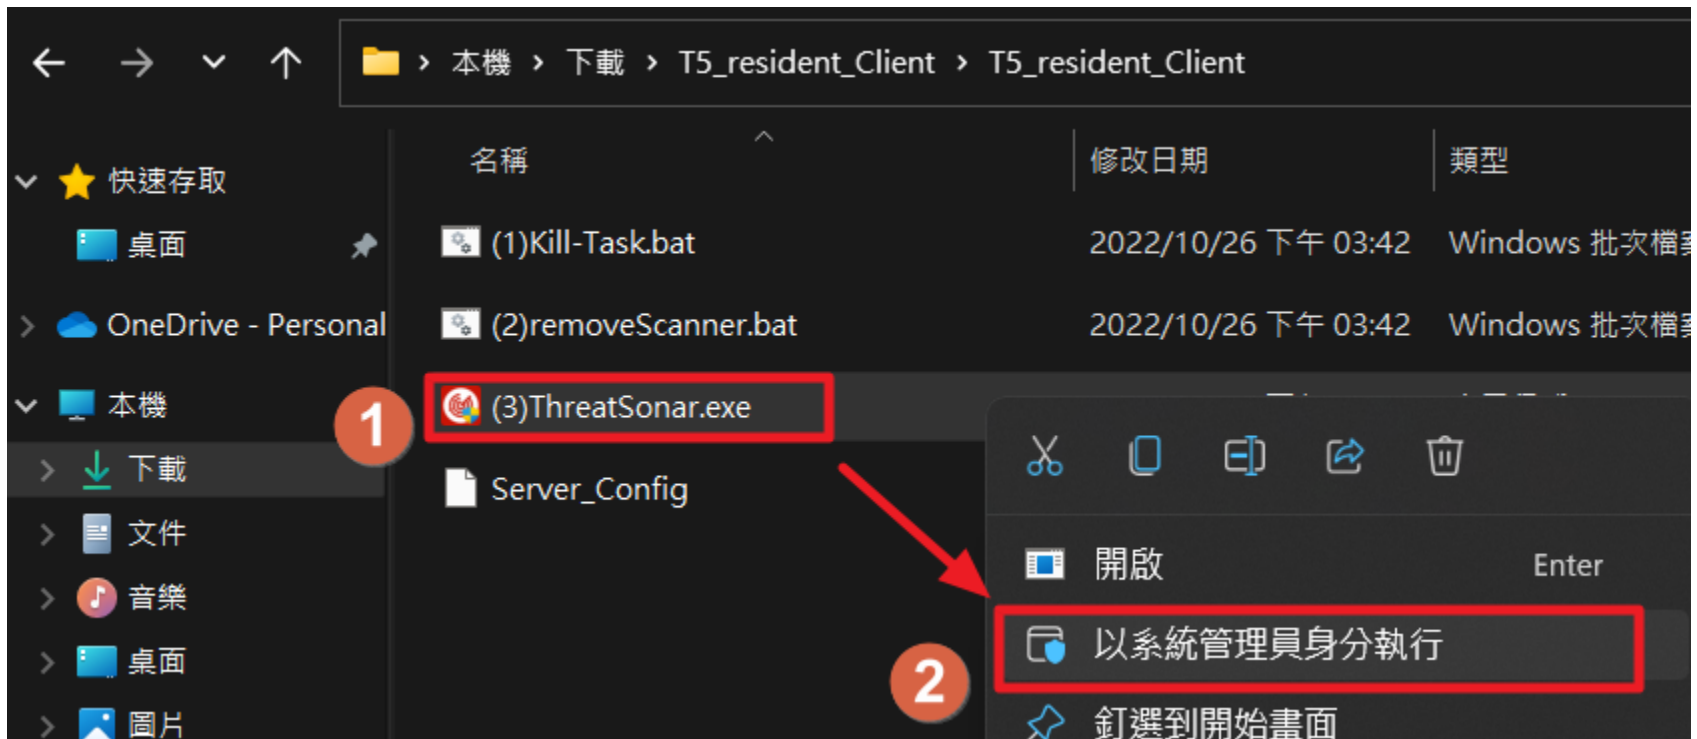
本機 › 下載 › T5_resident_Client › T5_resident_Client

快速存取
桌面
OneDrive - Personal
本機
下載
文件
音樂
桌面
圖片

名稱
修改日期
類型

(1)Kill-Task.bat 2022/10/26 下午 03:42 Windows 批次檔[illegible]
(2)removeScanner.bat 2022/10/26 下午 03:42 Windows 批次檔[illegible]
(3)ThreatSonar.exe
Server_Config

1
2

開啟 Enter
以系統管理員身分執行
釘選到開始畫面